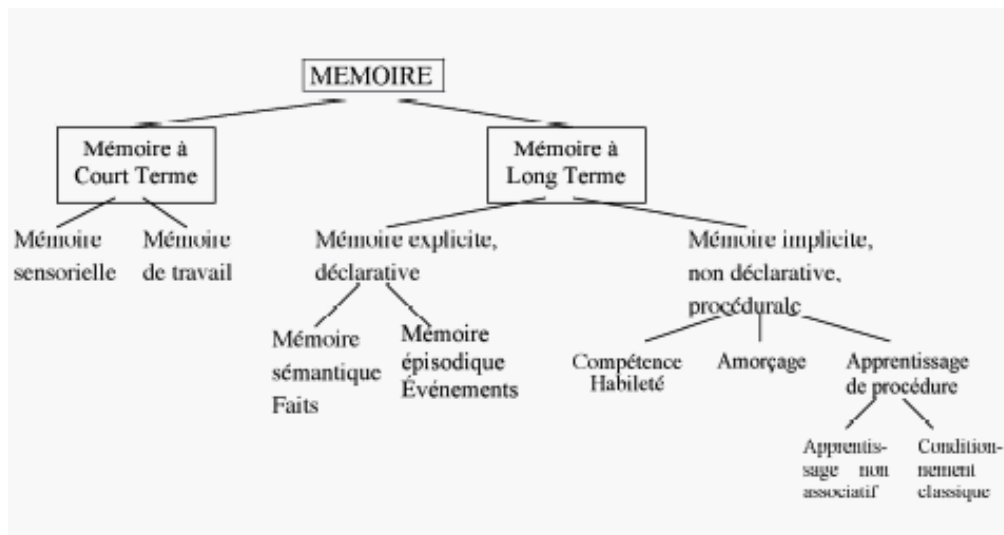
MEMOIRE

Mémoire à Court Terme

Mémoire à Long Terme

Mémoire sensorielle

Mémoire de travail

Mémoire explicite, déclarative

Mémoire implicite, non déclarative, procédurale

Mémoire sémantique Faits

Mémoire épisodique Événements

Compétence Habileté

Amorçage

Apprentissage de procédure

Apprentissage non associatif

Conditionnement classique